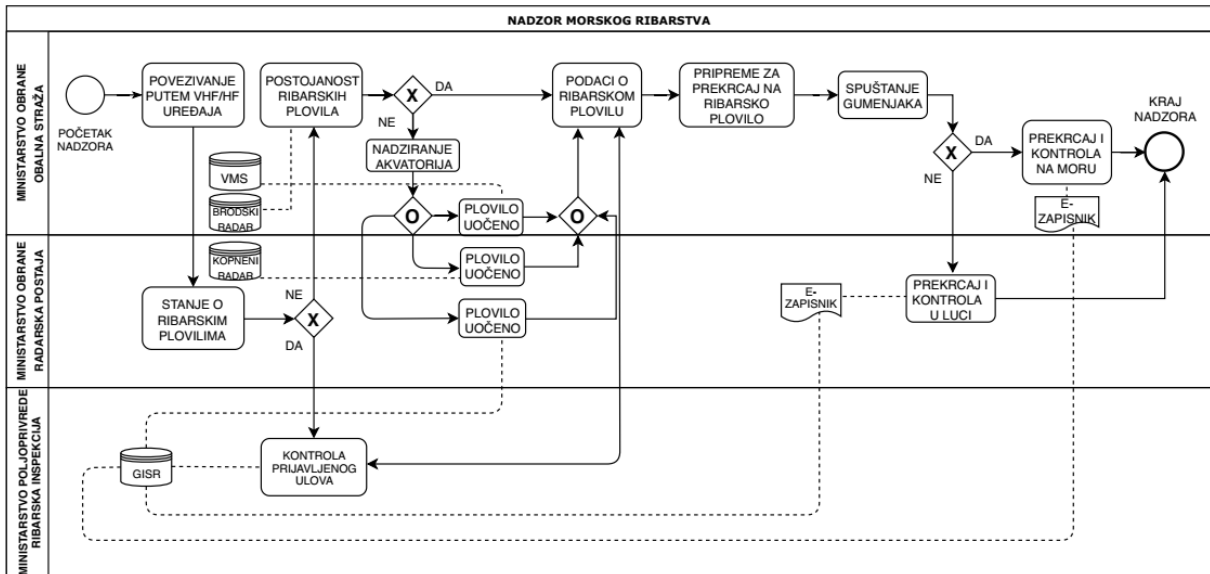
NADZOR MORSKOG RIBARSTVA

MINISTARSTVO OBRANE OBALNA STRAŽA

POČETAK NADZORA

POVEZIVANJE PUTEM VHF/HF UREĐAJA

POSTOJANOST RIBARSKIH PLOVILA

X

DA

NE

PODACI O RIBARSKOM PLOVILU

PRIPREME ZA PREKRCAJ NA RIBARSKO PLOVILO

SPUŠTANJE GUMENJAKA

KRAJ NADZORA

NADZIRANJE AKVATORIJA

VMS

BRODSKI RADAR

O

PLOVILO UOČENO

O

X

DA

NE

PREKRCAJ I KONTROLA NA MORU

E-ZAPISNIK

MINISTARSTVO OBRANE RADARSKA POSTAJA

KOPNENI RADAR

PLOVILO UOČENO

STANJE O RIBARSKIM PLOVILIMA

NE

X

DA

PLOVILO UOČENO

E-ZAPISNIK

PREKRCAJ I KONTROLA U LUCI

MINISTARSTVO POLJOPRIVREDE RIBARSKA INSPEKCIJA

GISR

KONTROLA PRIJAVLJENOG ULOVA